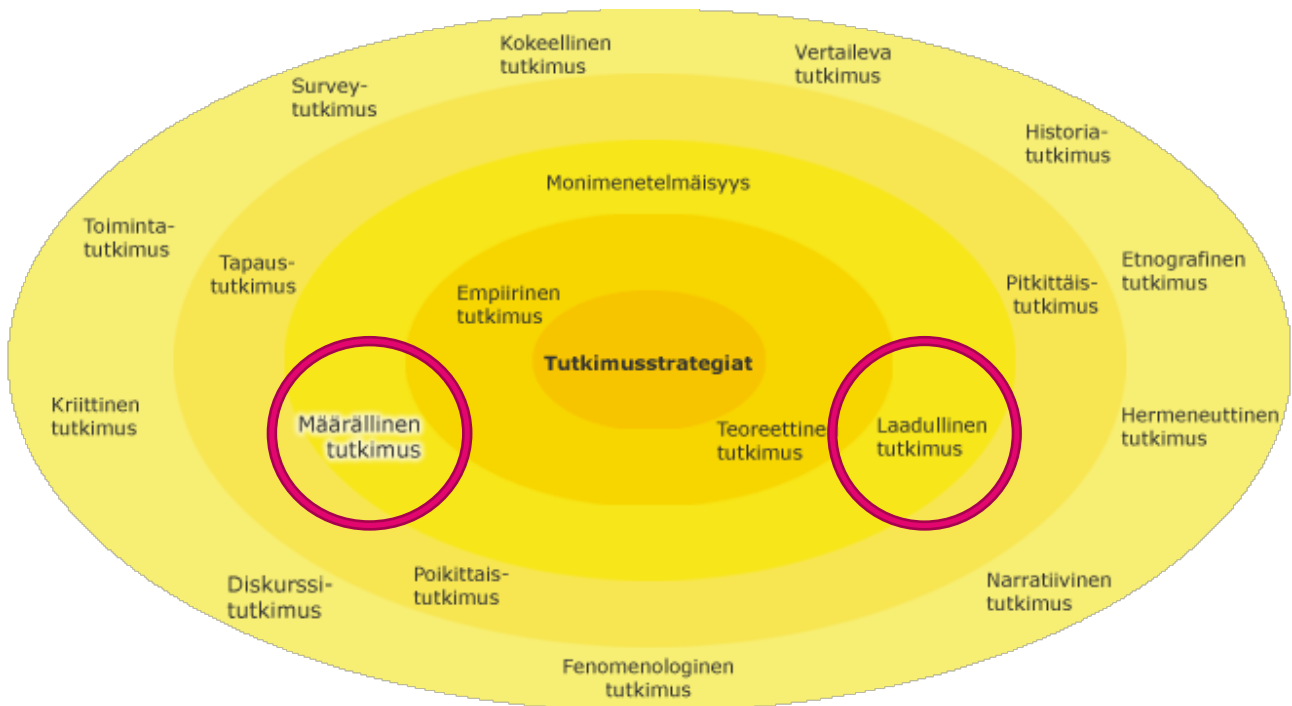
Kokeellinen tutkimus

Vertaileva tutkimus

Survey-tutkimus

Historia-tutkimus

Monimenetelmäisyys

Toiminta-tutkimus

Tapaus-tutkimus

Etnografinen tutkimus

Pitkittäis-tutkimus

Empiirinen tutkimus

Tutkimusstrategiat

Kriittinen tutkimus

Määrällinen tutkimus

Teoreettinen tutkimus

Laadullinen tutkimus

Hermeneuttinen tutkimus

Diskurssi-tutkimus

Poikittais-tutkimus

Narratiivinen tutkimus

Fenomenologinen tutkimus